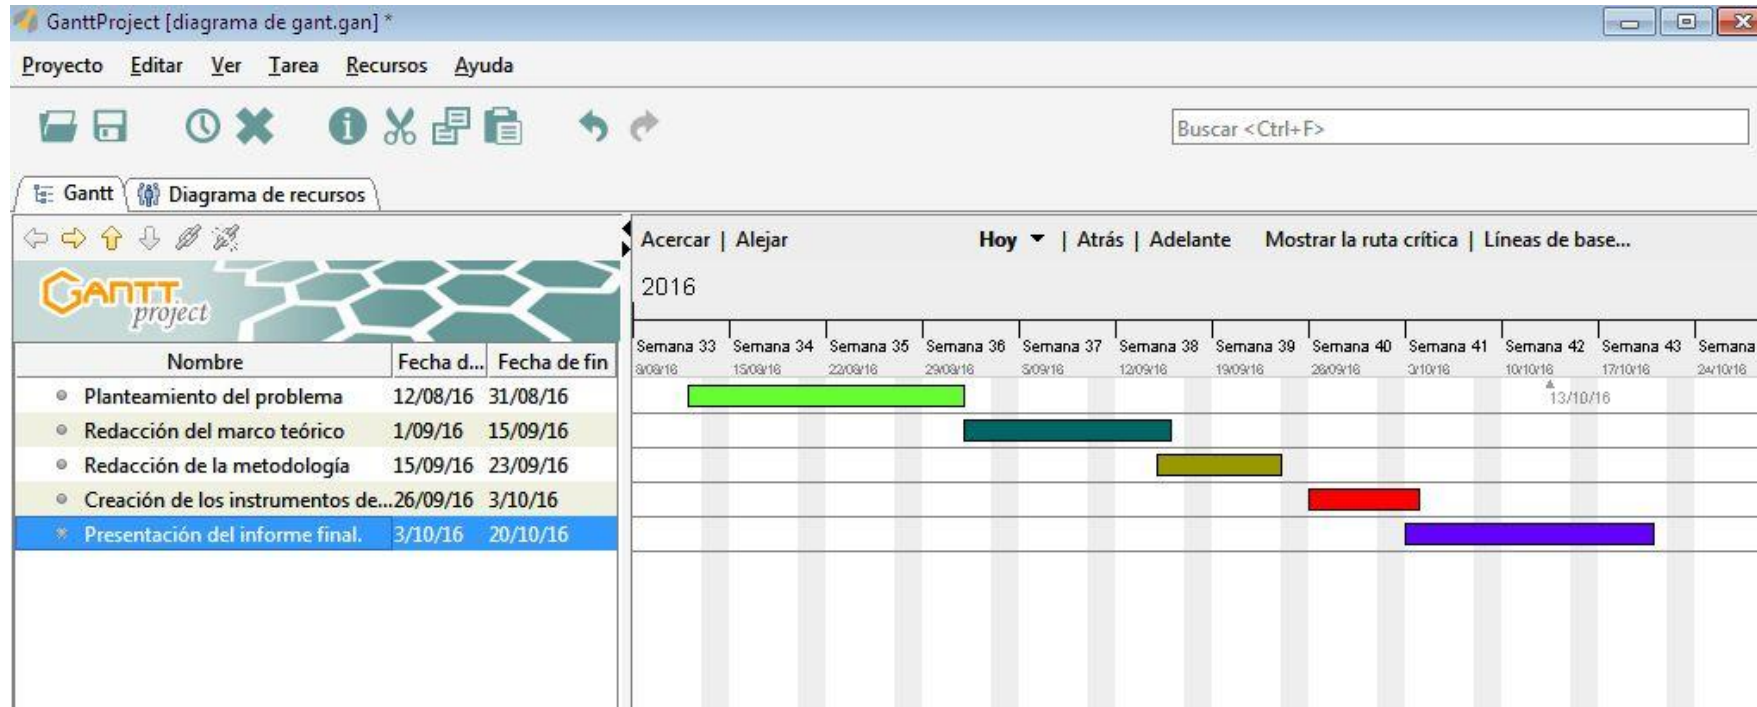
GanttProject [diagrama de gant.gan] *

Proyecto Editar Ver Tarea Recursos Ayuda

Buscar <Ctrl+F>

Gantt | Diagrama de recursos

GANTT project

Acercar | Alejar Hoy | Atrás | Adelante Mostrar la ruta crítica | Líneas de base...

2016

| Nombre | Fecha d... | Fecha de fin |
|---|---|---|
| Planteamiento del problema | 12/08/16 | 31/08/16 |
| Redacción del marco teórico | 1/09/16 | 15/09/16 |
| Redacción de la metodología | 15/09/16 | 23/09/16 |
| Creación de los instrumentos de... | 26/09/16 | 3/10/16 |
| Presentación del informe final. | 3/10/16 | 20/10/16 |

Semana 33 8/08/16 Semana 34 15/08/16 Semana 35 22/08/16 Semana 36 29/08/16 Semana 37 5/09/16 Semana 38 12/09/16 Semana 39 19/09/16 Semana 40 26/09/16 Semana 41 3/10/16 Semana 42 10/10/16 Semana 43 17/10/16 Semana 24/10/16

13/10/16